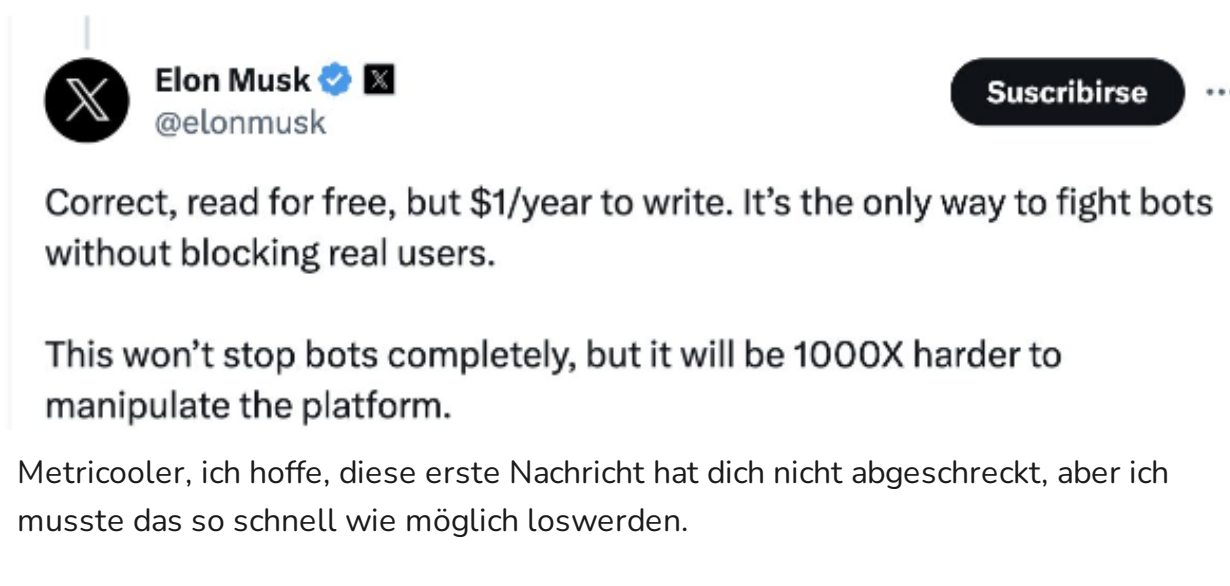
Elon Musk
@elonmusk

Suscribirse

Correct, read for free, but \$1/year to write. It's the only way to fight bots without blocking real users.

This won't stop bots completely, but it will be 1000X harder to manipulate the platform.

Metricooler, ich hoffe, diese erste Nachricht hat dich nicht abgeschreckt, aber ich musste das so schnell wie möglich loswerden.